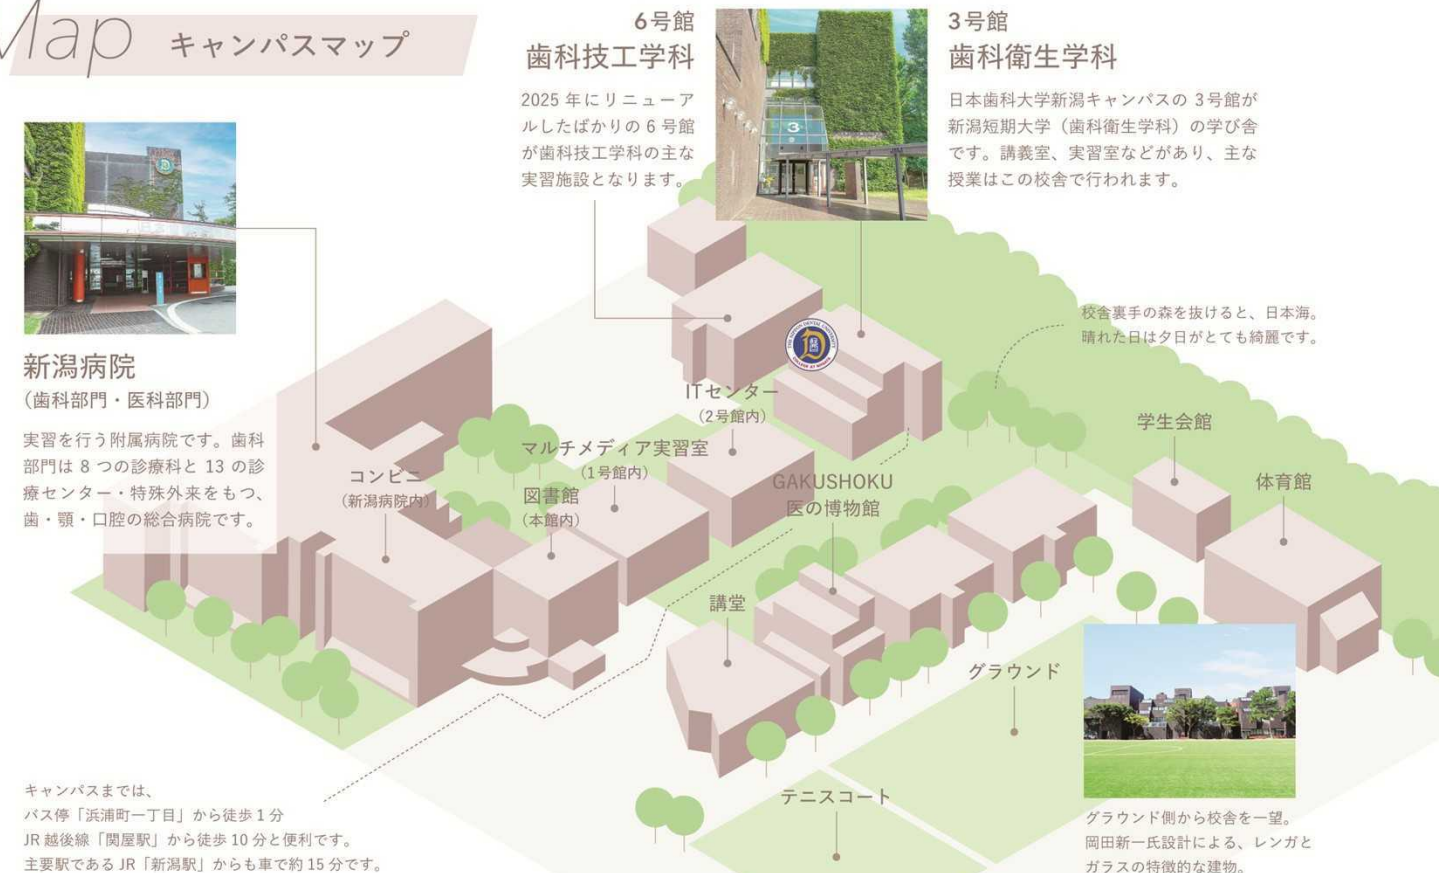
Map キャンパスマップ

新潟病院
（歯科部門・医科部門）

実習を行う附属病院です。歯科部門は 8 つの診療科と 13 の診療センター・特殊外来をもつ、歯・顎・口腔の総合病院です。

6号館
歯科技工学科

2025 年にリニューアルしたばかりの 6 号館が歯科技工学科の主な実習施設となります。

3号館
歯科衛生学科

日本歯科大学新潟キャンパスの 3号館が新潟短期大学（歯科衛生学科）の学び舎です。講義室、実習室などがあり、主な授業はこの校舎で行われます。

校舎裏手の森を抜けると、日本海。晴れた日は夕日がとても綺麗です。

ITセンター
（2号館内）

マルチメディア実習室
（1号館内）

図書館
（本館内）

コンビニ
（新潟病院内）

GAKUSHOKU
医の博物館

学生会館

体育館

講堂

グラウンド

テニスコート

キャンパスまでは、
バス停「浜浦町一丁目」から徒歩 1 分
JR 越後線「関屋駅」から徒歩 10 分と便利です。
主要駅である JR「新潟駅」からも車で約 15 分です。

グラウンド側から校舎を一望。
岡田新一氏設計による、レンガとガラスの特徴的な建物。